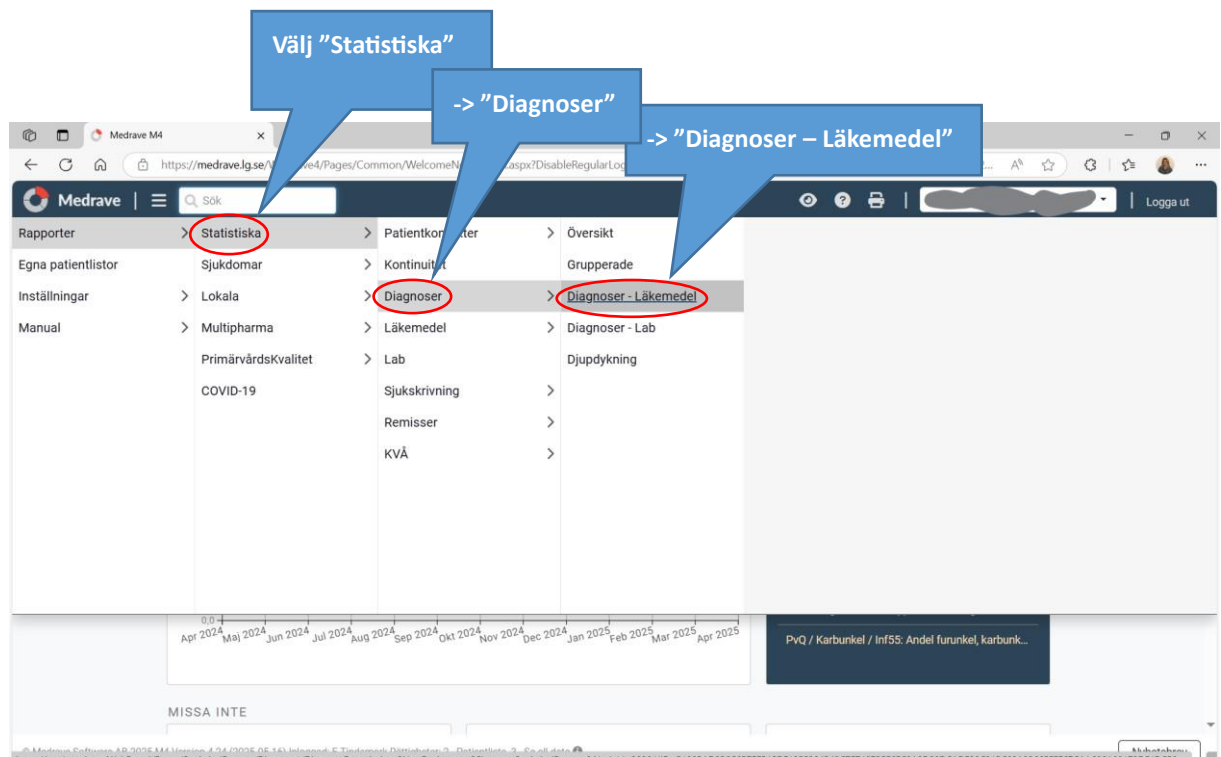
Välj ”Statistiska”

-> ”Diagnoser”

-> ”Diagnoser – Läkemedel”

Medrave M4

https://medrave.lg.se/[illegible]e4/Pages/Common/WelcomeN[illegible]aspx?DisableRegularLo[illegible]

Medrave

Sök

Logga ut

Rapporter
Egna patientlistor
Inställningar
Manual

Statistiska
Sjukdomar
Lokala
Multipharma
PrimärvårdsKvalitet
COVID-19

Patientko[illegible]ter
Kontinui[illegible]t
Diagnoser
Läkemedel
Lab
Sjukskrivning
Remisser
KVÅ

Översikt
Grupperade
Diagnoser - Läkemedel
Diagnoser - Lab
Djupdykning

0,0
Apr 2024 Maj 2024 Jun 2024 Jul 2024 Aug 2024 Sep 2024 Okt 2024 Nov 2024 Dec 2024 Jan 2025 Feb 2025 Mar 2025 Apr 2025

PvQ / Karbunkel / Inf55: Andel furunkel, karbunk...

MISSA INTE

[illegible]